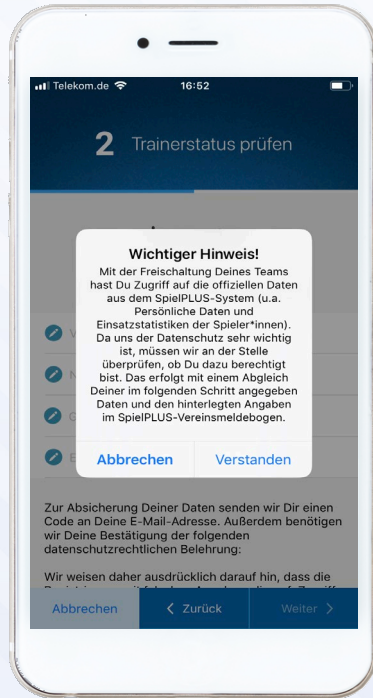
Telekom.de 16:52

2 Trainerstatus prüfen

Wichtiger Hinweis!
Mit der Freischaltung Deines Teams hast Du Zugriff auf die offiziellen Daten aus dem SpielPLUS-System (u.a. Persönliche Daten und Einsatzstatistiken der Spieler*innen). Da uns der Datenschutz sehr wichtig ist, müssen wir an der Stelle überprüfen, ob Du dazu berechtigt bist. Das erfolgt mit einem Abgleich Deiner im folgenden Schritt angegeben Daten und den hinterlegten Angaben im SpielPLUS-Vereinsmeldebogen.

Abbrechen Verstanden

Zur Absicherung Deiner Daten senden wir Dir einen Code an Deine E-Mail-Adresse. Außerdem benötigen wir Deine Bestätigung der folgenden datenschutzrechtlichen Belehrung:

Wir weisen daher ausdrücklich darauf hin, dass die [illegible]

Abbrechen < Zurück Weiter >